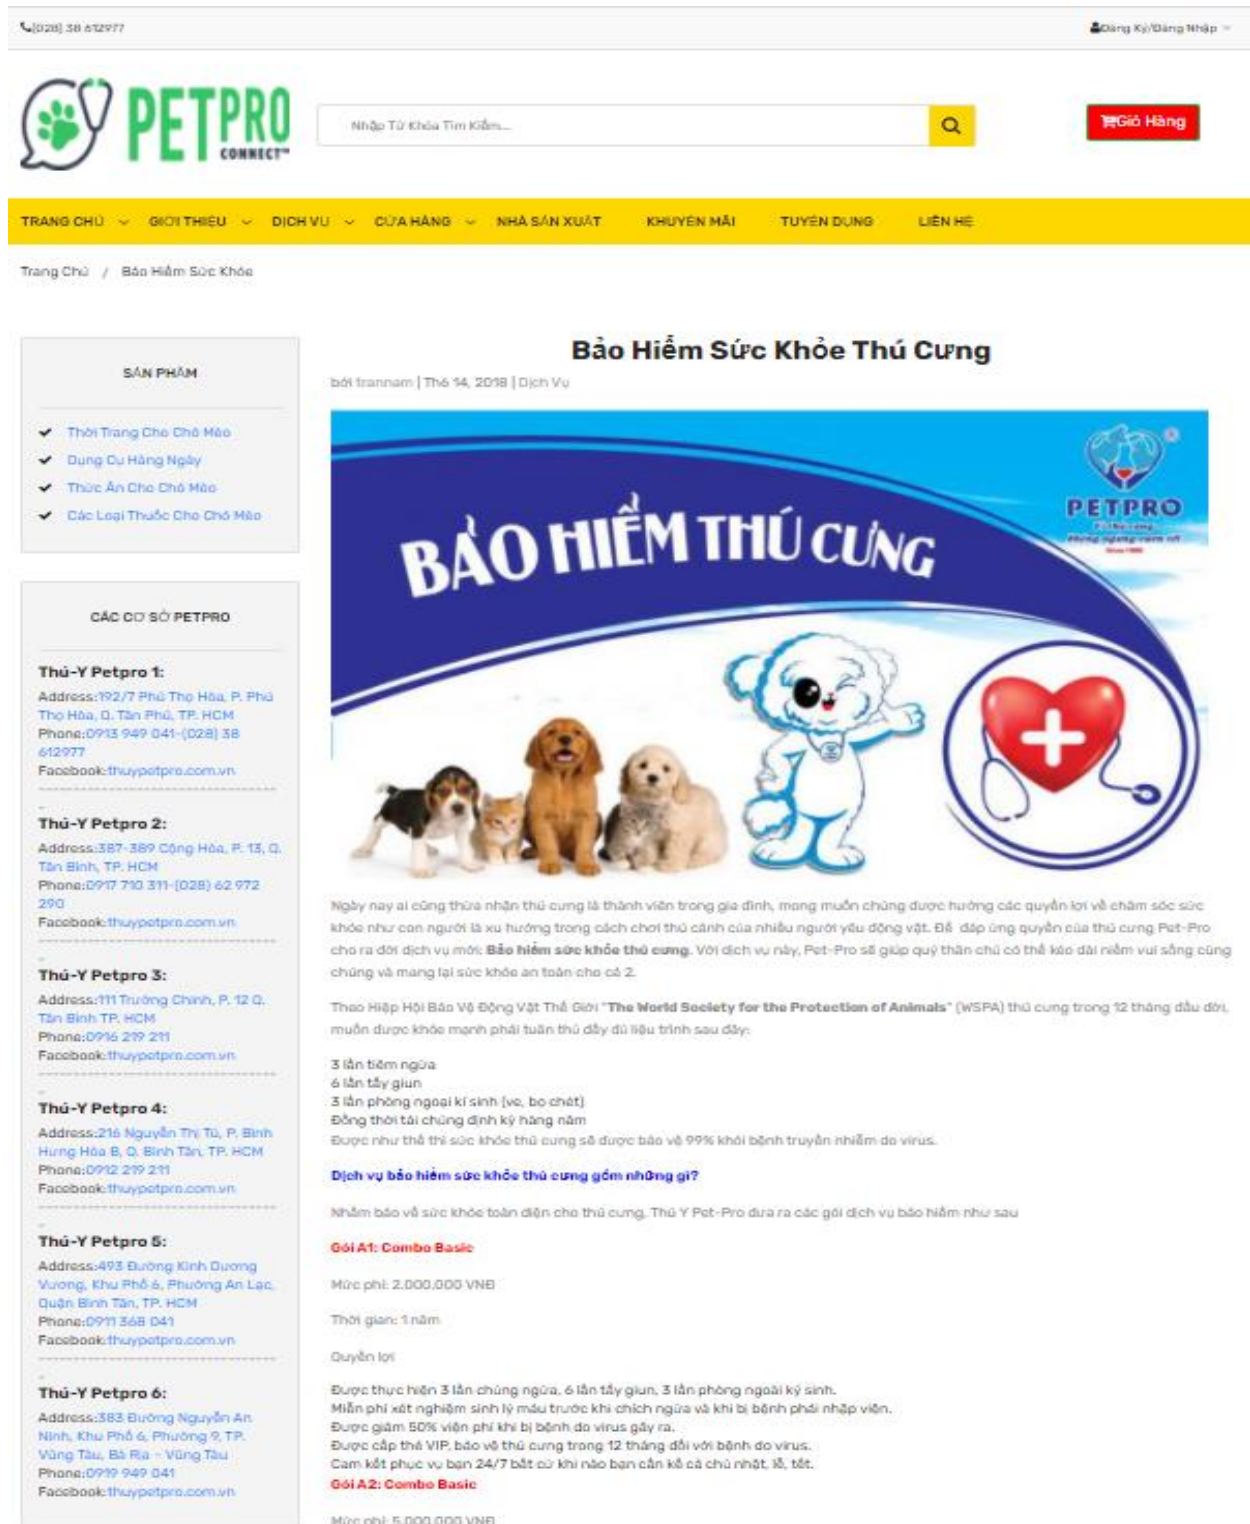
(028) 38 612977

Đăng Ký/Đăng Nhập

PETPRO CONNECT™

Nhập Từ Khóa Tìm Kiếm...

Giỏ Hàng

TRANG CHỦ GIỚI THIỆU DỊCH VỤ CỬA HÀNG NHÀ SẢN XUẤT KHUYẾN MÃI TUYỂN DỤNG LIÊN HỆ

Trang Chủ / Bảo Hiểm Sức Khỏe

SẢN PHẨM

Thời Trang Cho Chó Mèo
Dụng Cụ Hàng Ngày
Thức Ăn Cho Chó Mèo
Các Loại Thuốc Cho Chó Mèo

CÁC CƠ SỞ PETPRO

Thú-Y Petpro 1:
Address:192/7 Phú Thọ Hòa, P. Phú Thọ Hòa, Q. Tân Phú, TP. HCM
Phone:0913 949 041-(028) 38 612977
Facebook:thuypetpro.com.vn

Thú-Y Petpro 2:
Address:387-389 Cộng Hòa, P. 13, Q. Tân Bình, TP. HCM
Phone:0917 710 311-(028) 62 972 290
Facebook:thuypetpro.com.vn

Thú-Y Petpro 3:
Address:111 Trường Chinh, P. 12 Q. Tân Bình TP. HCM
Phone:0916 219 211
Facebook:thuypetpro.com.vn

Thú-Y Petpro 4:
Address:216 Nguyễn Thị Tú, P. Bình Hưng Hòa B, Q. Bình Tân, TP. HCM
Phone:0912 219 211
Facebook:thuypetpro.com.vn

Thú-Y Petpro 5:
Address:493 Đường Kinh Dương Vương, Khu Phố 6, Phường An Lạc, Quận Bình Tân, TP. HCM
Phone:0911 368 041
Facebook:thuypetpro.com.vn

Thú-Y Petpro 6:
Address:383 Đường Nguyễn An Ninh, Khu Phố 6, Phường 9, TP. Vũng Tàu, Bà Rịa - Vũng Tàu
Phone:0919 949 041
Facebook:thuypetpro.com.vn

Bảo Hiểm Sức Khỏe Thú Cưng

bởi trannam | Th6 14, 2018 | Dịch Vụ

BẢO HIỂM THÚ CƯNG

PETPRO

Ngày nay ai cũng thừa nhận thú cưng là thành viên trong gia đình, mong muốn chúng được hưởng các quyền lợi về chăm sóc sức khỏe như con người là xu hướng trong cách chơi thú cảnh của nhiều người yêu động vật. Để đáp ứng quyền của thú cưng Pet-Pro cho ra đời dịch vụ mới: Bảo hiểm sức khỏe thú cưng. Với dịch vụ này, Pet-Pro sẽ giúp quý thân chủ có thể kéo dài niềm vui sống cùng chúng và mang lại sức khỏe an toàn cho cả 2.

Theo Hiệp Hội Bảo Vệ Động Vật Thế Giới "The World Society for the Protection of Animals" (WSPA) thú cưng trong 12 tháng đầu đời, muốn được khỏe mạnh phải tuân thủ đầy đủ liệu trình sau đây:

3 lần tiêm ngừa
6 lần tẩy giun
3 lần phòng ngoại kí sinh (ve, bọ chét)
Đồng thời tái chủng định kỳ hàng năm
Được như thế thì sức khỏe thú cưng sẽ được bảo vệ 99% khỏi bệnh truyền nhiễm do virus.

Dịch vụ bảo hiểm sức khỏe thú cưng gồm những gì?

Nhằm bảo vệ sức khỏe toàn diện cho thú cưng, Thú Y Pet-Pro đưa ra các gói dịch vụ bảo hiểm như sau

Gói A1: Combo Basic

Mức phí: 2.000.000 VNĐ

Thời gian: 1 năm

Quyền lợi

Được thực hiện 3 lần chủng ngừa, 6 lần tẩy giun, 3 lần phòng ngoại ký sinh.
Miễn phí xét nghiệm sinh lý máu trước khi chích ngừa và khi bị bệnh phải nhập viện.
Được giảm 50% viện phí khi bị bệnh do virus gây ra.
Được cấp thẻ VIP, bảo vệ thú cưng trong 12 tháng đối với bệnh do virus.
Cam kết phục vụ bạn 24/7 bất cứ khi nào bạn cần kể cả chủ nhật, lễ, tết.
Gói A2: Combo Basic

Mức phí: 5.000.000 VNĐ